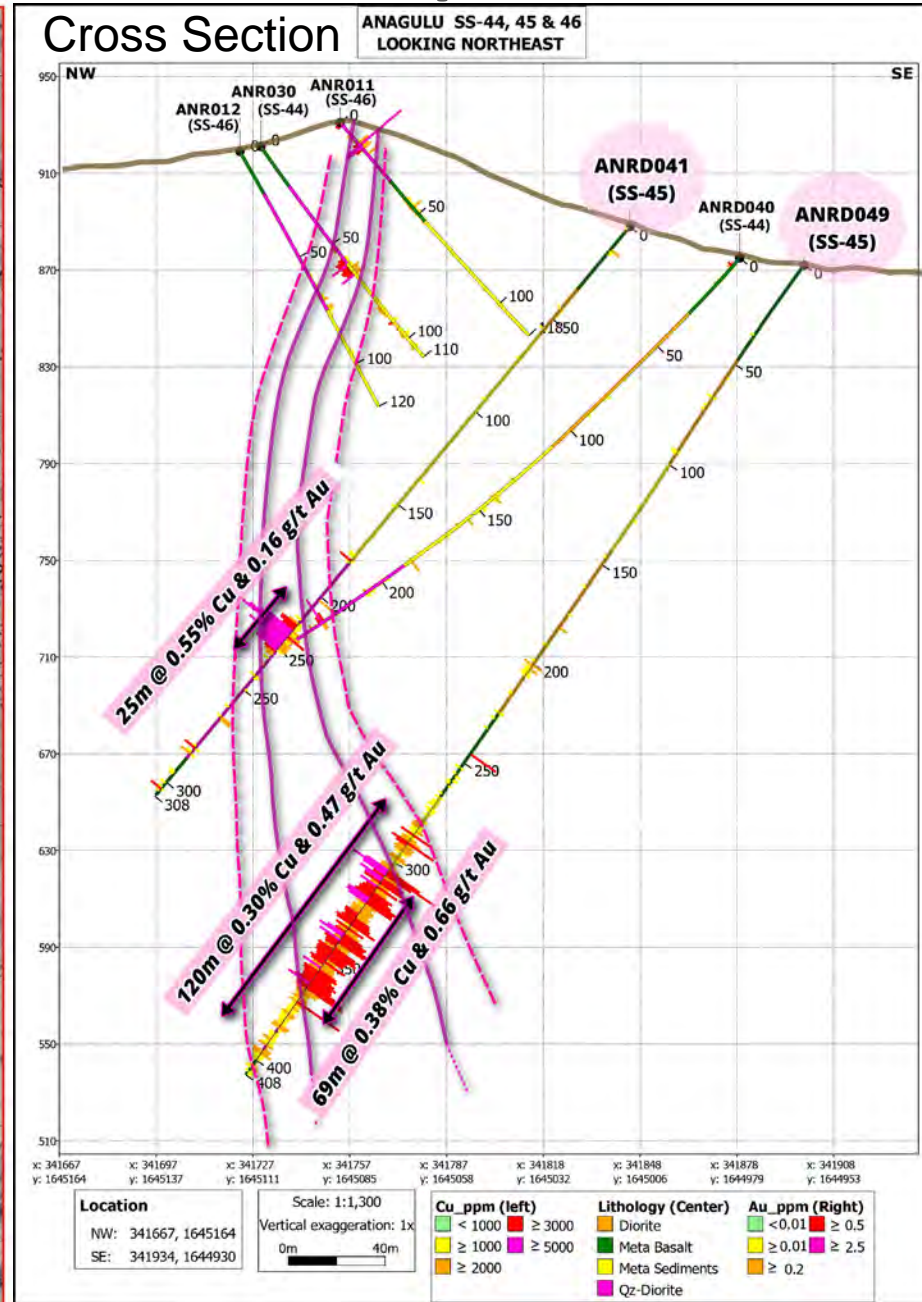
Cross Section

ANAGULU SS-44, 45 & 46
LOOKING NORTHEAST

NW
SE

950
910
870
830
790
750
710
670
630
590
550
510

ANR012 (SS-46)
ANR030 (SS-44)
ANR011 (SS-46)
ANRD041 (SS-45)
ANRD040 (SS-44)
ANRD049 (SS-45)

0
0
0
0
0
0
50
50
50
50
50
50
100
100
100
100
100
100
100
110
120
1850
150
150
150
200
200
200
250
250
250
250
300
300
308
350
400
408

25m @ 0.55% Cu & 0.16 g/t Au
120m @ 0.30% Cu & 0.47 g/t Au
69m @ 0.38% Cu & 0.66 g/t Au

x: 341667 y: 1645164
x: 341697 y: 1645137
x: 341727 y: 1645111
x: 341757 y: 1645085
x: 341787 y: 1645058
x: 341818 y: 1645032
x: 341848 y: 1645006
x: 341878 y: 1644979
x: 341908 y: 1644953

Location
NW: 341667, 1645164
SE: 341934, 1644930

Scale: 1:1,300
Vertical exaggeration: 1x
0m
40m

Cu_ppm (left)
< 1000
≥ 3000
≥ 1000
≥ 5000
≥ 2000

Lithology (Center)
Diorite
Meta Basalt
Meta Sediments
Qz-Diorite

Au_ppm (Right)
<0.01
≥ 0.5
≥ 0.01
≥ 2.5
≥ 0.2